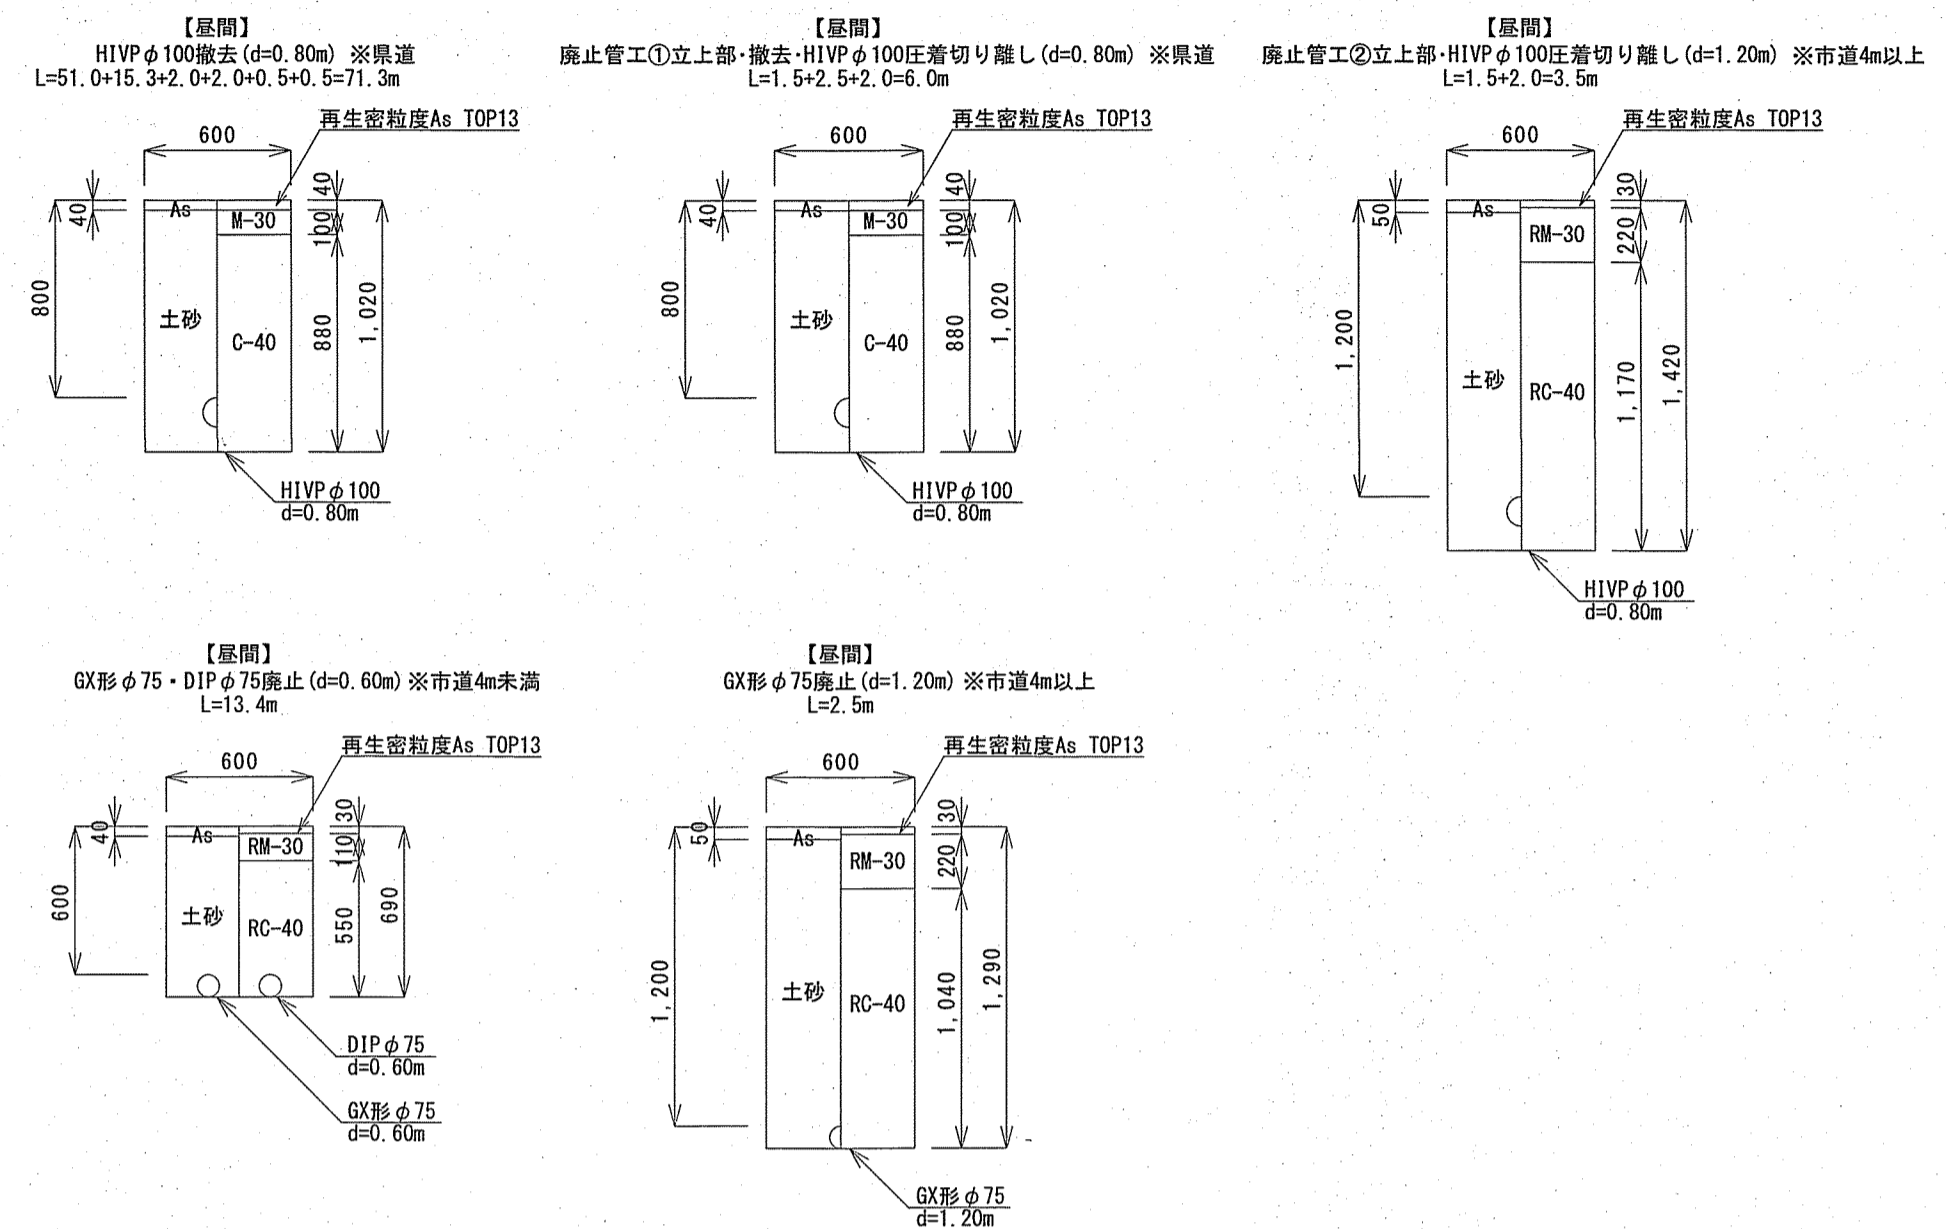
【昼間】
HIVP$\phi$100撤去(d=0.80m) ※県道
L=51.0+15.3+2.0+2.0+0.5+0.5=71.3m

600
再生密粒度As TOP13
40
40
As
M-30
100
800
土砂
C-40
880
1,020
HIVP$\phi$100
d=0.80m

【昼間】
廃止管工①立上部・撤去・HIVP$\phi$100圧着切り離し(d=0.80m) ※県道
L=1.5+2.5+2.0=6.0m

600
再生密粒度As TOP13
40
40
As
M-30
100
800
土砂
C-40
880
1,020
HIVP$\phi$100
d=0.80m

【昼間】
廃止管工②立上部・HIVP$\phi$100圧着切り離し(d=1.20m) ※市道4m以上
L=1.5+2.0=3.5m

600
再生密粒度As TOP13
50
30
As
RM-30
220
1,200
土砂
RC-40
1,170
1,420
HIVP$\phi$100
d=0.80m

【昼間】
GX形$\phi$75・DIP$\phi$75廃止(d=0.60m) ※市道4m未満
L=13.4m

600
再生密粒度As TOP13
40
30
As
RM-30
110
600
土砂
RC-40
550
690
DIP$\phi$75
d=0.60m
GX形$\phi$75
d=0.60m

【昼間】
GX形$\phi$75廃止(d=1.20m) ※市道4m以上
L=2.5m

600
再生密粒度As TOP13
50
30
As
RM-30
220
1,200
土砂
RC-40
1,040
1,290
GX形$\phi$75
d=1.20m